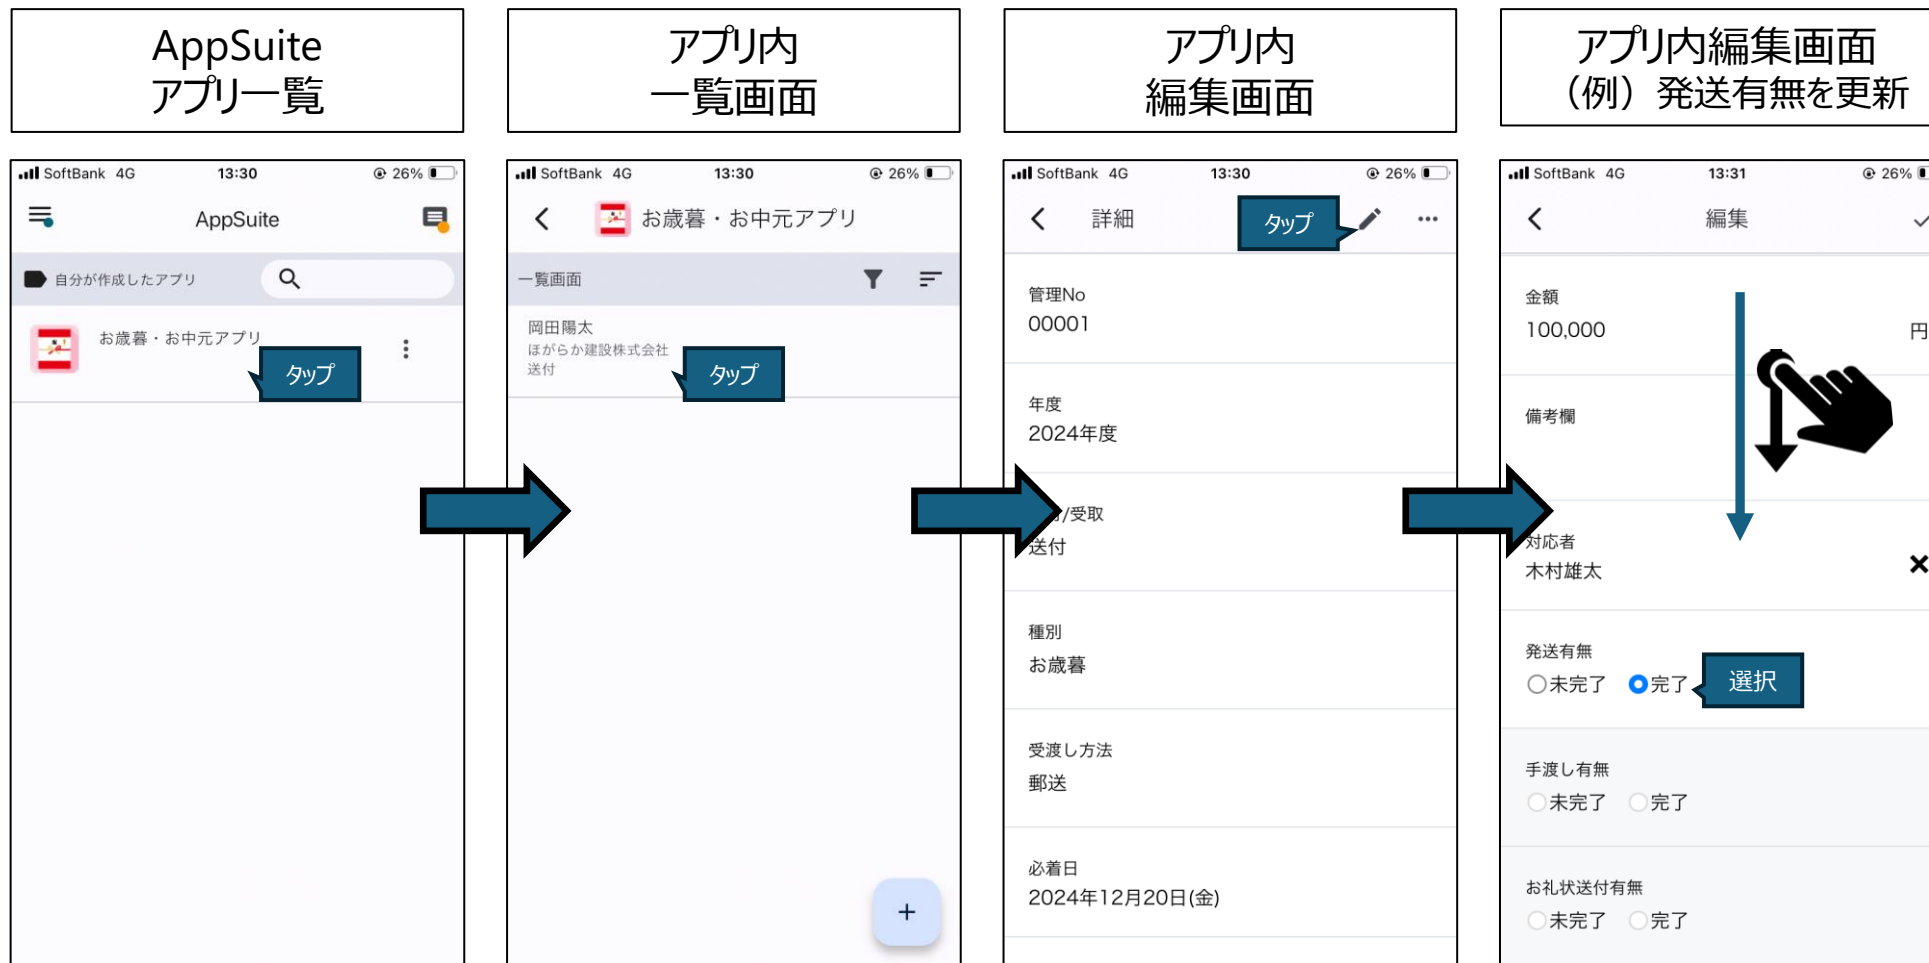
AppSuite
アプリ一覧

アプリ内
一覧画面

アプリ内
編集画面

アプリ内編集画面
（例）発送有無を更新

SoftBank 4G 13:30 26%
AppSuite
自分が作成したアプリ
お歳暮・お中元アプリ
タップ

SoftBank 4G 13:30 26%
お歳暮・お中元アプリ
一覧画面
岡田陽太
ほがらか建設株式会社
送付
タップ
+

SoftBank 4G 13:30 26%
詳細
タップ
管理No
00001
年度
2024年度
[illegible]/受取
送付
種別
お歳暮
受渡し方法
郵送
必着日
2024年12月20日(金)

SoftBank 4G 13:31 26%
編集
金額
100,000
円
備考欄
対応者
木村雄太
発送有無
未完了 完了
選択
手渡し有無
未完了 完了
お礼状送付有無
未完了 完了